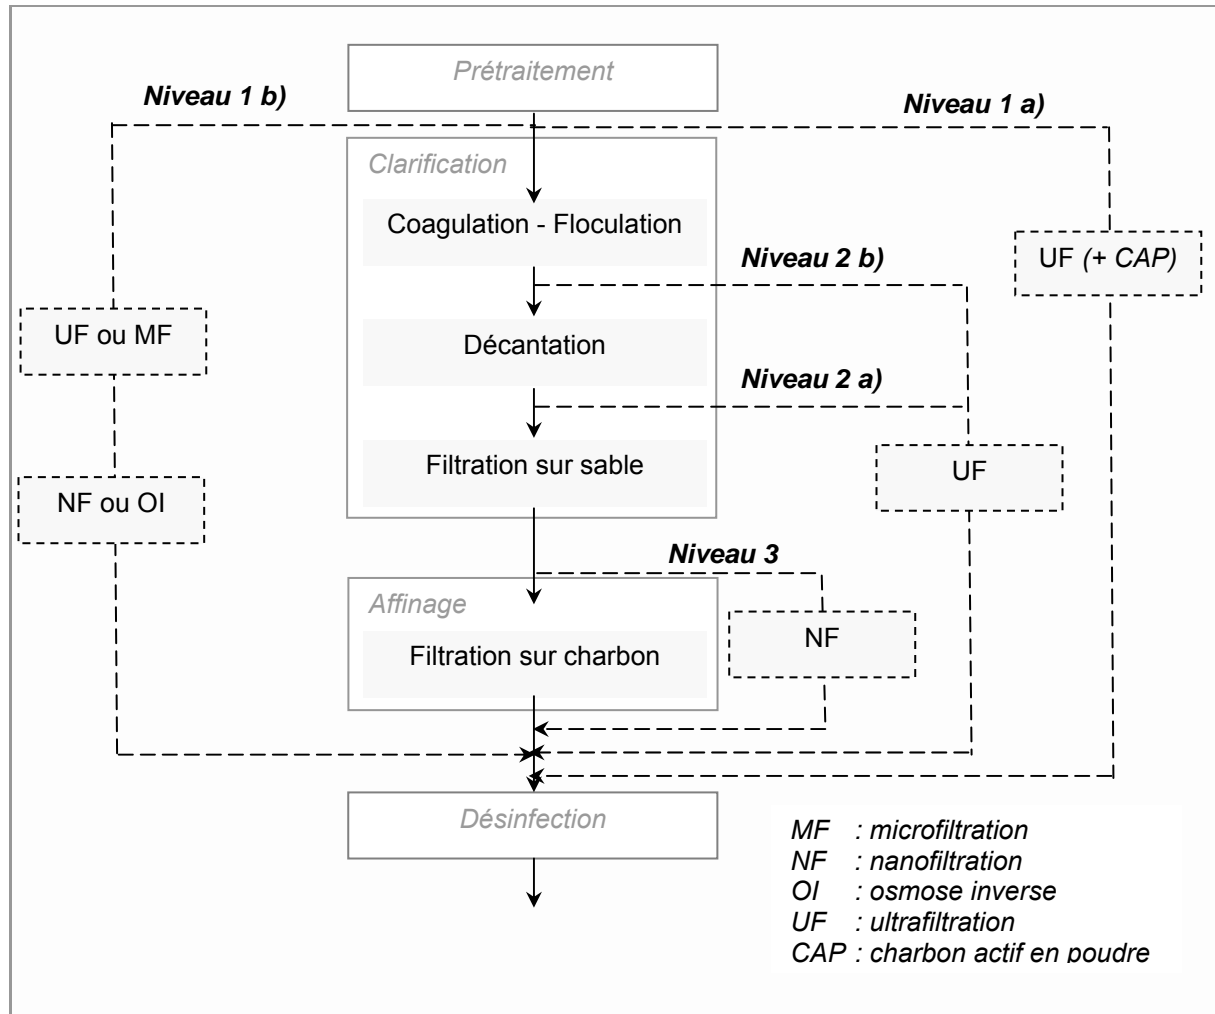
Prétraitement

Niveau 1 b)

Niveau 1 a)

Clarification

Coagulation - Floculation

Niveau 2 b)

UF (+ CAP)

UF ou MF

Décantation

Niveau 2 a)

Filtration sur sable

UF

NF ou OI

Niveau 3

Affinage

NF

Filtration sur charbon

Désinfection

MF : microfiltration
NF : nanofiltration
OI : osmose inverse
UF : ultrafiltration
CAP : charbon actif en poudre